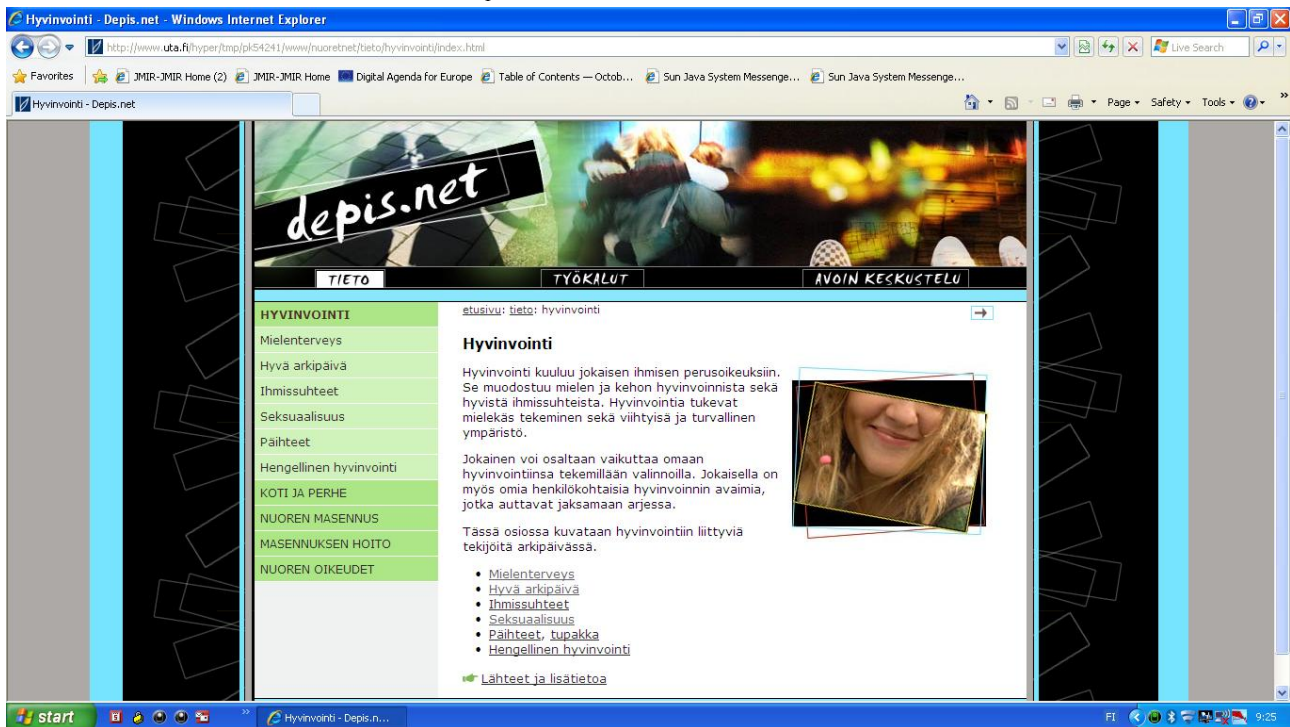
Hyvinvointi - Depis.net - Windows Internet Explorer

http://www.uta.fi/hyper/tmp/pk54241/www/nuoretnet/tieto/hyvinvointi/index.html

Live Search

Favorites | JMIR-JMIR Home (2) | JMIR-JMIR Home | Digital Agenda for Europe | Table of Contents — Octob... | Sun Java System Messenge... | Sun Java System Messenge...

Hyvinvointi - Depis.net

Page ▾ Safety ▾ Tools ▾

depis.net

TIETO | TYÖKALUT | AVOIN KESKUSTELU

HYVINVOINTI
Mielenterveys
Hyvä arkipäivä
Ihmissuhteet
Seksuaalisuus
Päihteet
Hengellinen hyvinvointi
KOTI JA PERHE
NUOREN MASENNUS
MASENNUKSEN HOITO
NUOREN OIKEUDET

etusivu: tieto: hyvinvointi

Hyvinvointi

Hyvinvointi kuuluu jokaisen ihmisen perusoikeuksiin. Se muodostuu mielen ja kehon hyvinvoinnista sekä hyvistä ihmissuhteista. Hyvinvointia tukevat mielekäs tekeminen sekä viihtyisä ja turvallinen ympäristö.

Jokainen voi osaltaan vaikuttaa omaan hyvinvointiinsa tekemillään valinnoilla. Jokaisella on myös omia henkilökohtaisia hyvinvoinnin avaimia, jotka auttavat jaksamaan arjessa.

Tässä osiossa kuvataan hyvinvointiin liittyviä tekijöitä arkipäivässä.

- Mielenterveys
- Hyvä arkipäivä
- Ihmissuhteet
- Seksuaalisuus
- Päihteet, tupakka
- Hengellinen hyvinvointi

Lähteet ja lisätietoa

start | Hyvinvointi - Depis.n... | FI 9:25